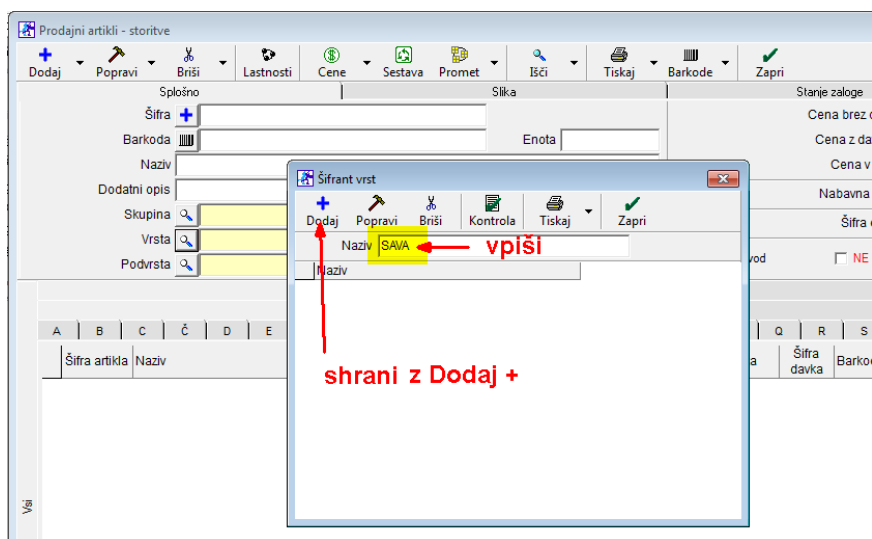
Prodajni artikli - storitve

Dodaj Popravi Briši Lastnosti Cene Sestava Promet Išči Tiskaj Barkode Zapri

Splošno | Slika | Stanje zaloge

Šifra
Barkoda
Enota
Naziv
Dodatni opis
Skupina
Vrsta
Podvrsta

Cena brez d
Cena z da
Cena v
Nabavna
Šifra
vod
NE

A B C Č D E Q R S

Šifra artikla Naziv
a
Šifra davka
Barkod

Vsi

Šifrant vrst

Dodaj Popravi Briši Kontrola Tiskaj Zapri

Naziv SAVA

vpiši

Naziv

shrani z Dodaj +